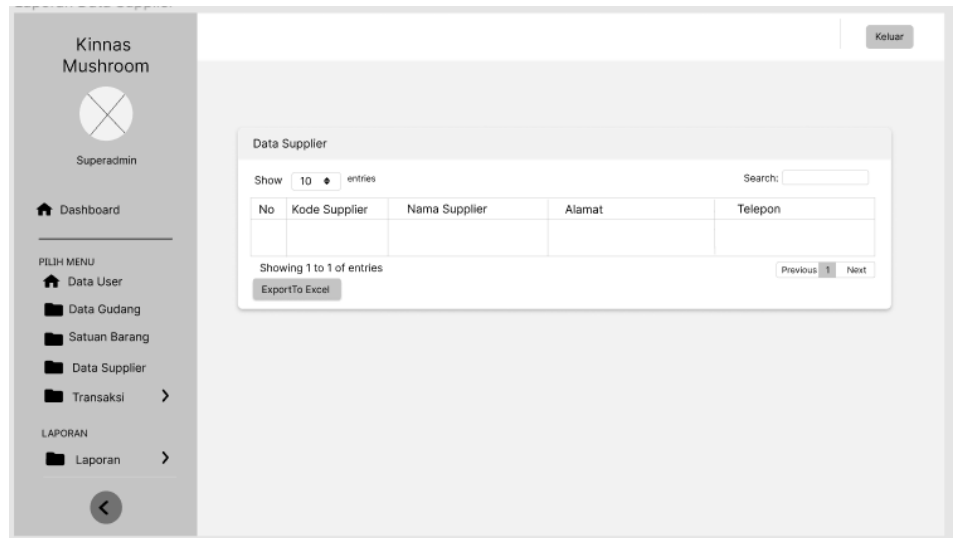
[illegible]

Kinnas Mushroom

Superadmin

Dashboard

PILIH MENU

Data User

Data Gudang

Satuan Barang

Data Supplier

Transaksi

LAPORAN

Laporan

Keluar

Data Supplier

Show 10 entries

Search:

| No | Kode Supplier | Nama Supplier | Alamat | Telepon |
|---|---|---|---|---|
| | | | | |

Showing 1 to 1 of entries

Previous 1 Next

ExportTo Excel